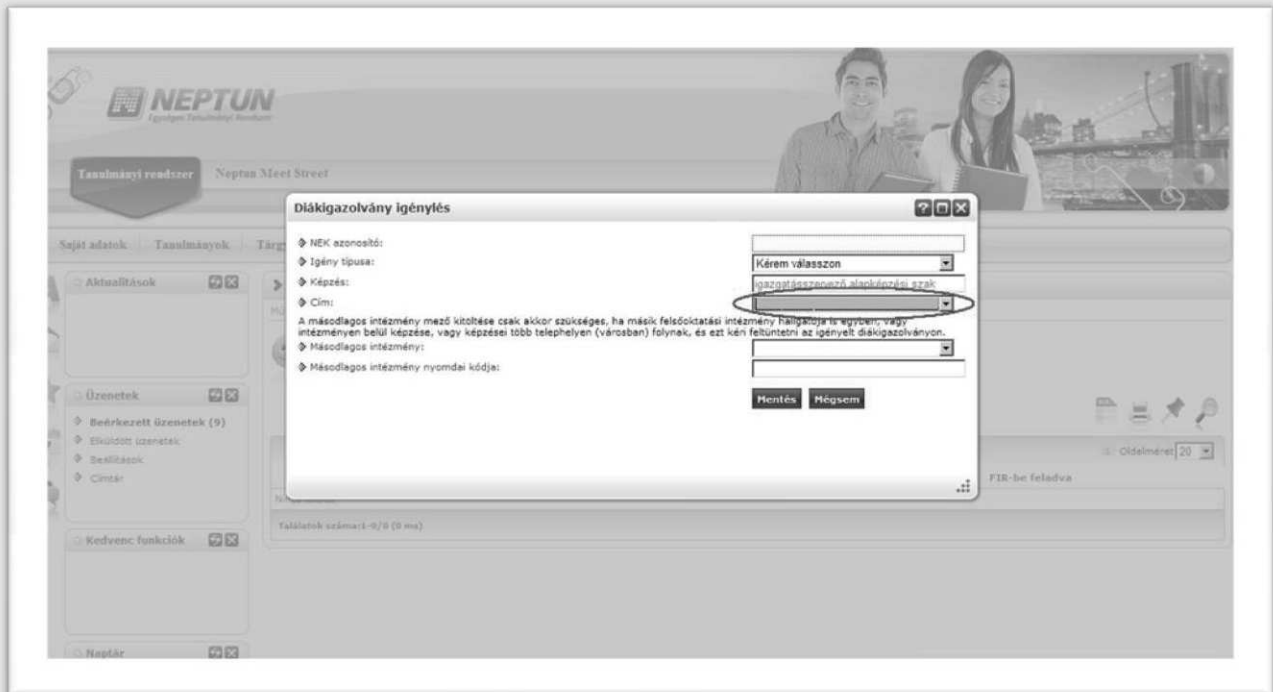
NEPTUN
Egységes Tanulmányi Rendszer

Tanulmányi rendszer
Neptun Meet Street

Saját adatok
Tanulmányok
Tárg

Aktualitások

Üzenetek
Beérkezett üzenetek (9)
Elküldött üzenetek
Beállítások
Címtár

Kedvenc funkciók

Naptár

Diákigazolvány igénylés

NEK azonosító:
Igény típusa:
Kérem válasszon
Képzés:
igazgatásszervező alapképzési szak
Cím:
A másodlagos intézmény mező kitöltése csak akkor szükséges, ha másik felsőoktatási intézmény hallgatója is egyben, vagy intézményen belül képzése, vagy képzései több telephelyen (városban) folynak, és ezt kéri feltüntetni az igényelt diákigazolványon.
Másodlagos intézmény:
Másodlagos intézmény nyomdai kódja:
Mentés
Mégsem

Oldalméret 20
FIR-be feladva
Nincs találat
Találatok száma:0-0/0 (0 ms)